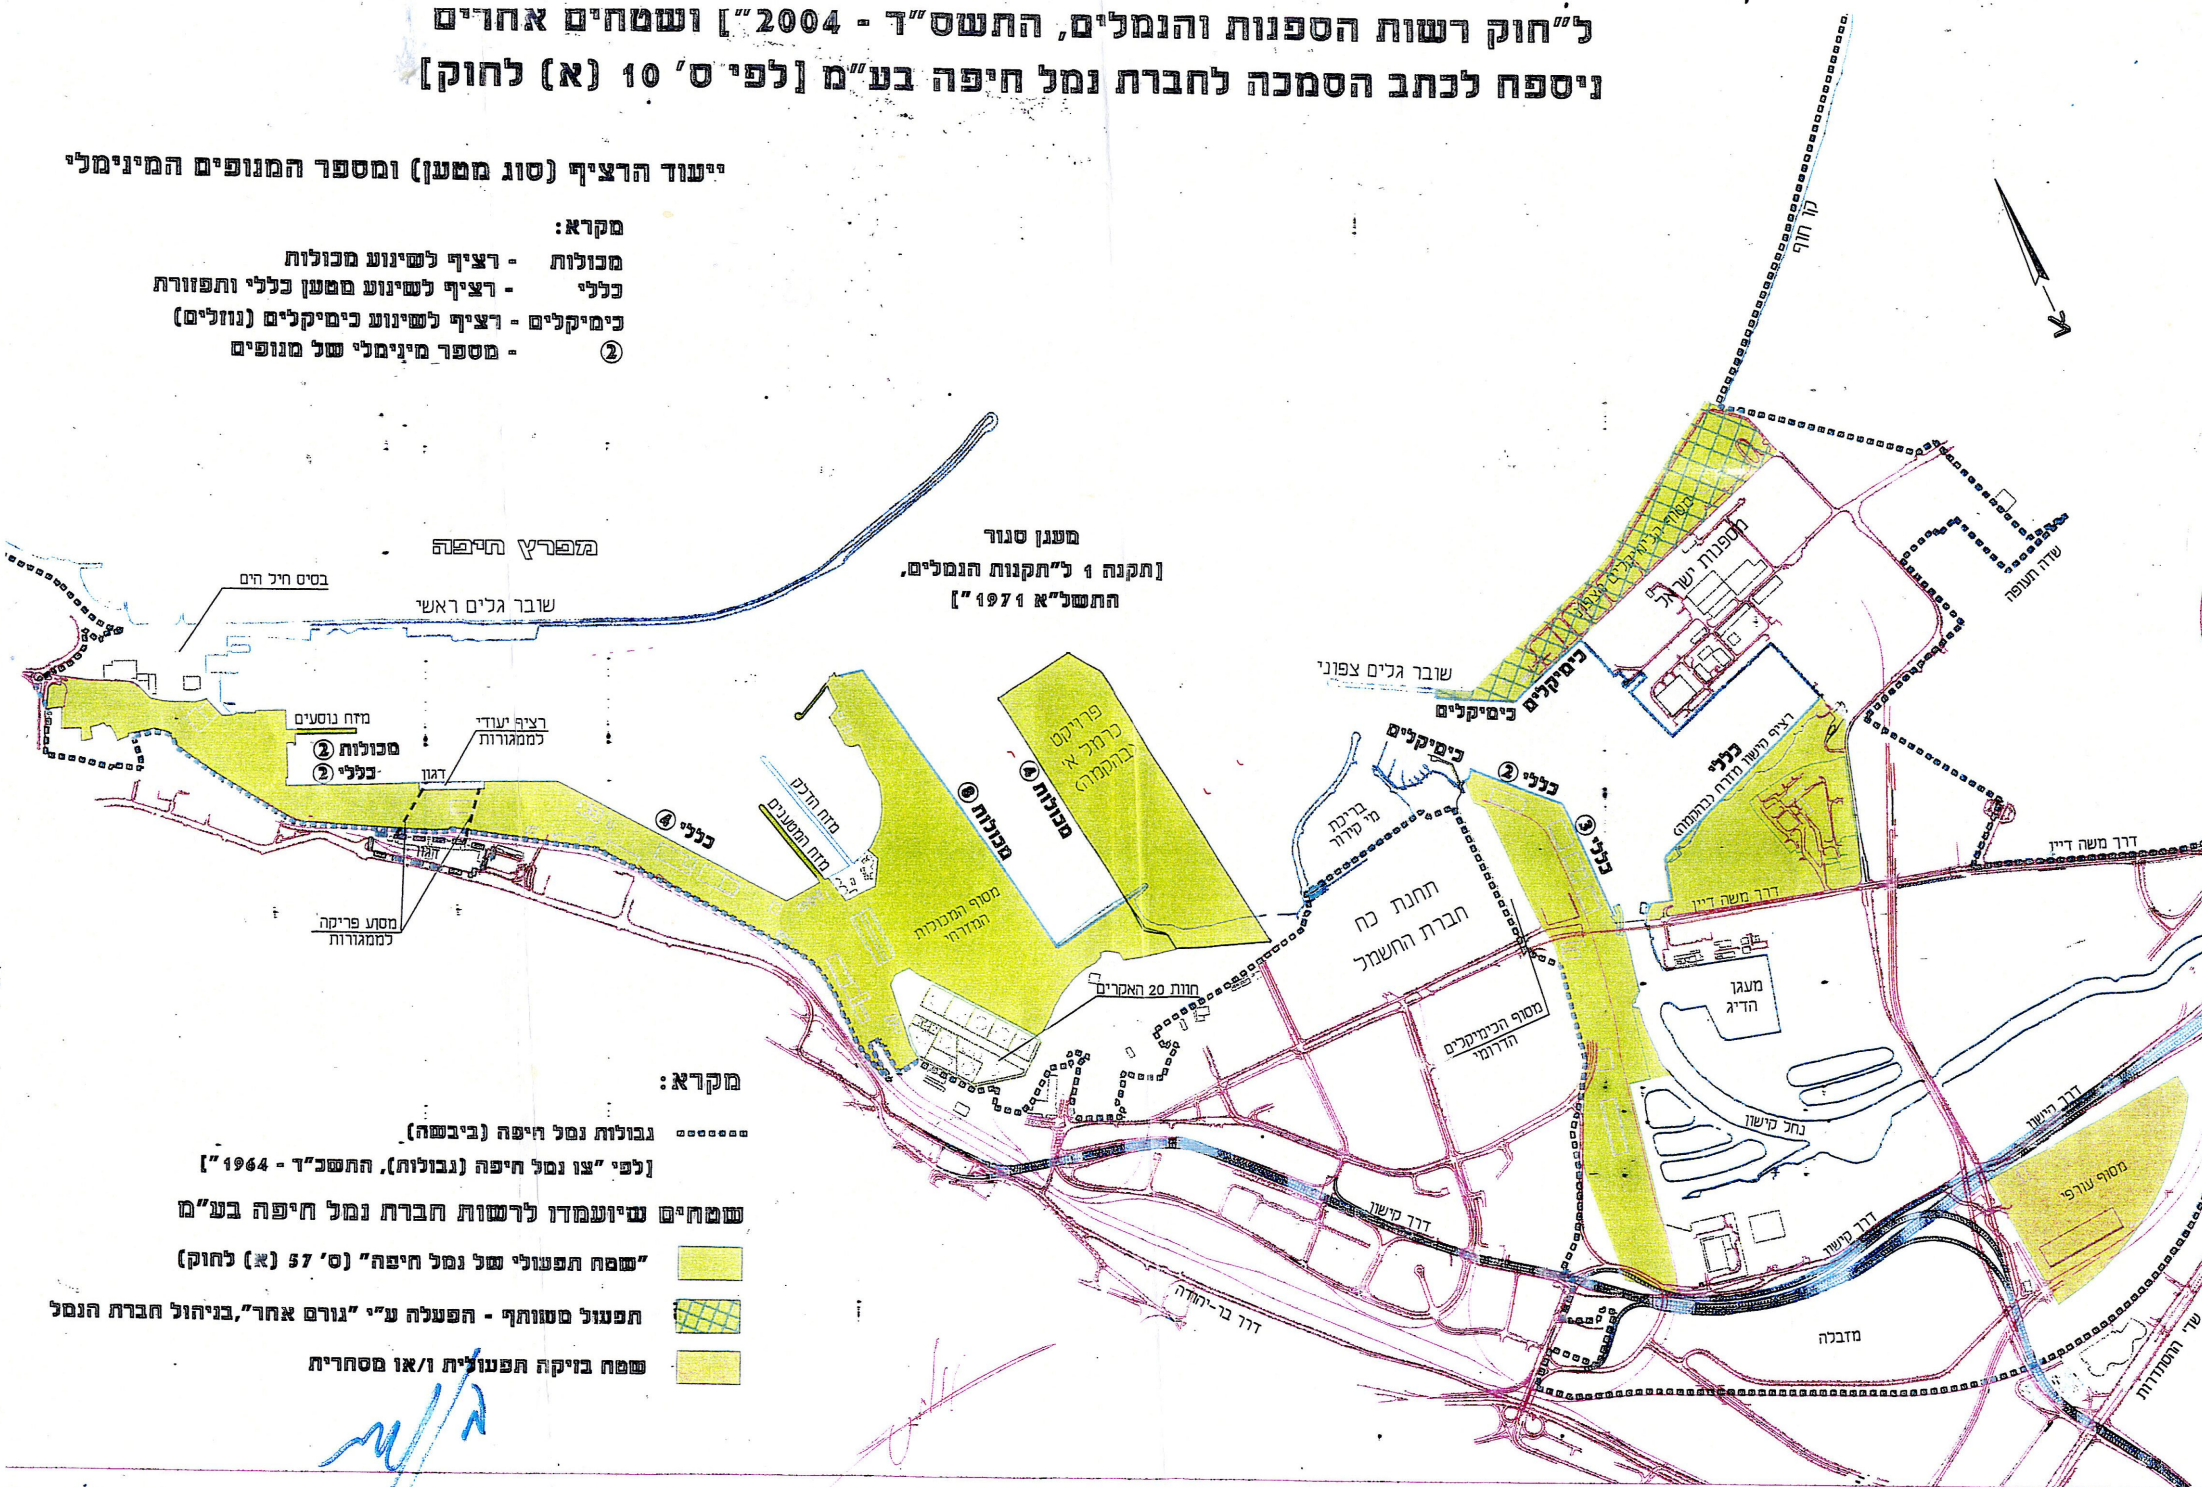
ניספח לכתב הסמכה לחברת נמל חיפה בע"מ [לפי ס' 10 (א) לחוק]
ל"חוק רשות הספנות והנמלים, התשס"ד - 2004"] ושטחים אחרים

ייעוד הרציף (סוג מטען) ומספר המנופים המינימלי

מקרא:
מכולות - רציף לשינוע מכולות
כללי - רציף לשינוע מטען כללי ותפזורת
כימיקלים - רציף לשינוע כימיקלים (נוזלים)
② - מספר מינימלי של מנופים

קו חוף
צ

מפרץ חיפה
בסיס חיל הים
שובר גלים ראשי
מעגן סגור
[תקנה 1 ל"תקנות הנמלים, התשל"א 1971"]
שובר גלים צפוני
מסוף הכימיקלים הצפוני
כימיקלים
כימיקלים
כימיקלים
מספנות ישראל
שדה תעופה
מזח נוסעים
מכולות ②
כללי ②
רציף יעודי לממגורות
דגון
כללי ④
מזח הדלק
מזח המספנים
מכולות ⑧
מכולות ④
פרויקט כרמל א' (בהקמה)
בריכת מי קירור
כללי ②
כללי ③
כללי
רציף הנשר מזרח (בהקמה)
דרך משה דיין
דרך משה דיין
מסוף המכולות המזרחי
דגון
מסוע פריקה לממגורות
תחנת כח חברת החשמל
חוות 20 האקרים
מסוף הכימיקלים הדרומי
מעגן הדיג
נחל קישון
דרך קישון
דרך קישון
דרך קישון
מסוף עורפי
דרך בר-יהודה
מזבלה
שדי התמודות

מקרא:
······· גבולות נמל חיפה (ביבשה)
[לפי "צו נמל חיפה (גבולות), התשכ"ד - 1964"]
שטחים שיועמדו לרשות חברת נמל חיפה בע"מ
"שטח תפעולי של נמל חיפה" (ס' 57 (א) לחוק)
תפעול משותף - הפעלה ע"י "גורם אחר", בניהול חברת הנמל
שטח בזיקה תפעולית ו/או מסחרית